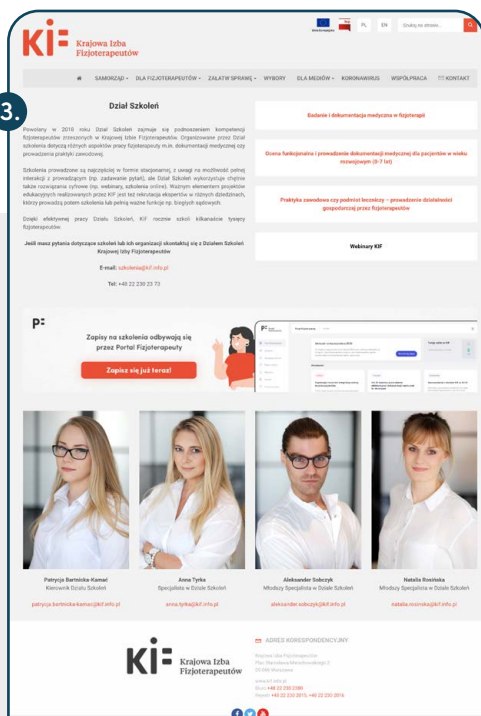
KIF Krajowa Izba Fizjoterapeutów

PL EN Szukaj na stronie...

SAMORZĄD DLA FIZJOTERAPEUTÓW ZAŁATW SPRAWĘ WYBORY DLA MEDIÓW KORONAWIRUS WSPÓŁPRACA KONTAKT

3.

Dział Szkoleń

Powołany w 2016 roku Dział Szkoleń zajmuje się podnoszeniem kompetencji fizjoterapeutów zrzeszonych w Krajowej Izbie Fizjoterapeutów. Organizowane przez Dział szkolenia dotyczą różnych aspektów pracy fizjoterapeuty m.in. dokumentacji medycznej czy prowadzenia praktyki zawodowej.

Szkolenia prowadzone są najczęściej w formie stacjonarnej, z uwagi na możliwość pełnej interakcji z prowadzącym (np. zadawanie pytań), ale Dział Szkoleń wykorzystuje chętnie także rozwiązania cyfrowe (np. webinary, szkolenia online). Ważnym elementem projektów edukacyjnych realizowanych przez KIF jest też rekrutacja ekspertów w różnych dziedzinach, którzy prowadzą potem szkolenia lub pełnią ważne funkcje np. biegłych sądowych.

Dzięki efektywnej pracy Działu Szkoleń, KIF rocznie szkoli kilkanaście tysięcy fizjoterapeutów.

Jeśli masz pytania dotyczące szkoleń lub ich organizacji skontaktuj się z Działem Szkoleń Krajowej Izby Fizjoterapeutów

E-mail: szkolenia@kif.info.pl

Tel: +48 22 230 23 73

Badanie i dokumentacja medyczna w fizjoterapii

Ocena funkcjonalna i prowadzenie dokumentacji medycznej dla pacjentów w wieku rozwojowym (0-7 lat)

Praktyka zawodowa czy podmiot leczniczy – prowadzenie działalności gospodarczej przez fizjoterapeutów

Webinary KIF

Zapisy na szkolenia odbywają się przez Portal Fizjoterapeuty

Zapisz się już teraz!

Patrycja Bartnicka-Kamać
Kierownik Działu Szkoleń
patrycja.bartnicka-kamac@kif.info.pl

Anna Tyrka
Specjalista w Dziale Szkoleń
anna.tyrka@kif.info.pl

Aleksander Sobczyk
Młodszy Specjalista w Dziale Szkoleń
aleksander.sobczyk@kif.info.pl

Natalia Rosińska
Młodszy Specjalista w Dziale Szkoleń
natalia.rosinska@kif.info.pl

KIF Krajowa Izba Fizjoterapeutów

ADRES KORESPONDENCYJNY
Krajowa Izba Fizjoterapeutów
Plac Stanisława Małachowskiego 2
00-066 Warszawa
www.kif.info.pl
Biuro: +48 22 230 2380
Prezes: +48 22 230 2015, +48 22 230 2016